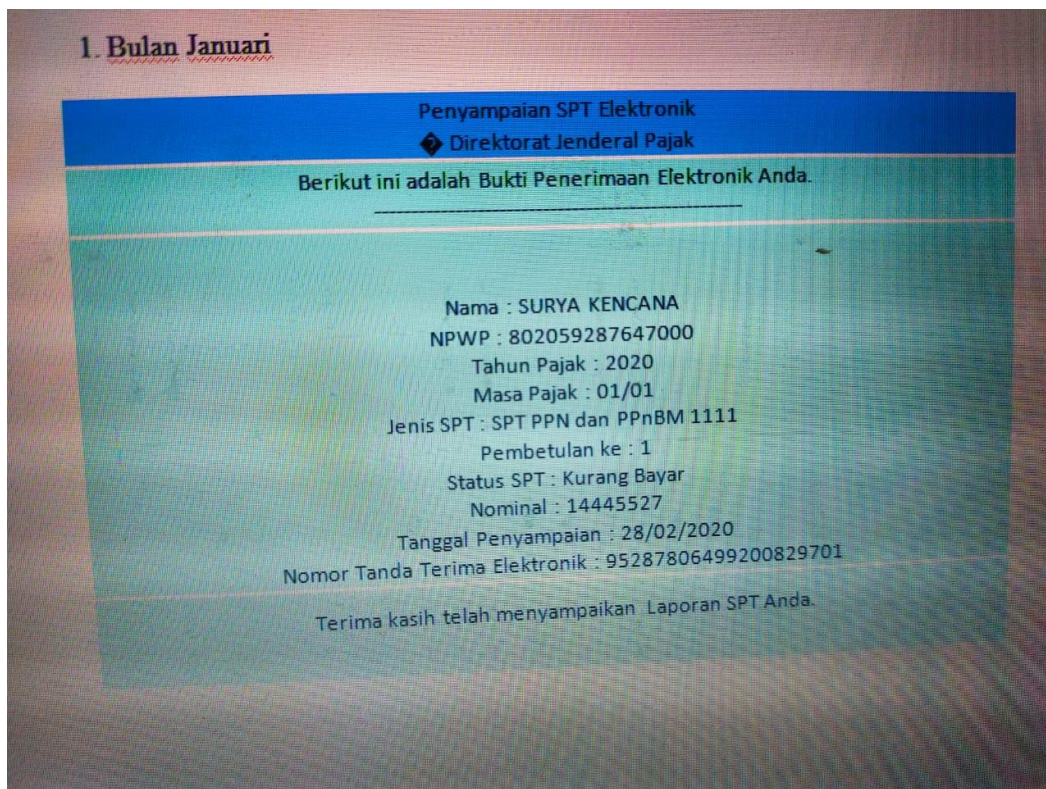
1. Bulan Januari

Penyampaian SPT Elektronik
� Direktorat Jenderal Pajak

Berikut ini adalah Bukti Penerimaan Elektronik Anda.

Nama : SURYA KENCANA
NPWP : 802059287647000
Tahun Pajak : 2020
Masa Pajak : 01/01
Jenis SPT : SPT PPN dan PPnBM 1111
Pembetulan ke : 1
Status SPT : Kurang Bayar
Nominal : 14445527
Tanggal Penyampaian : 28/02/2020
Nomor Tanda Terima Elektronik : 95287806499200829701

Terima kasih telah menyampaikan Laporan SPT Anda.